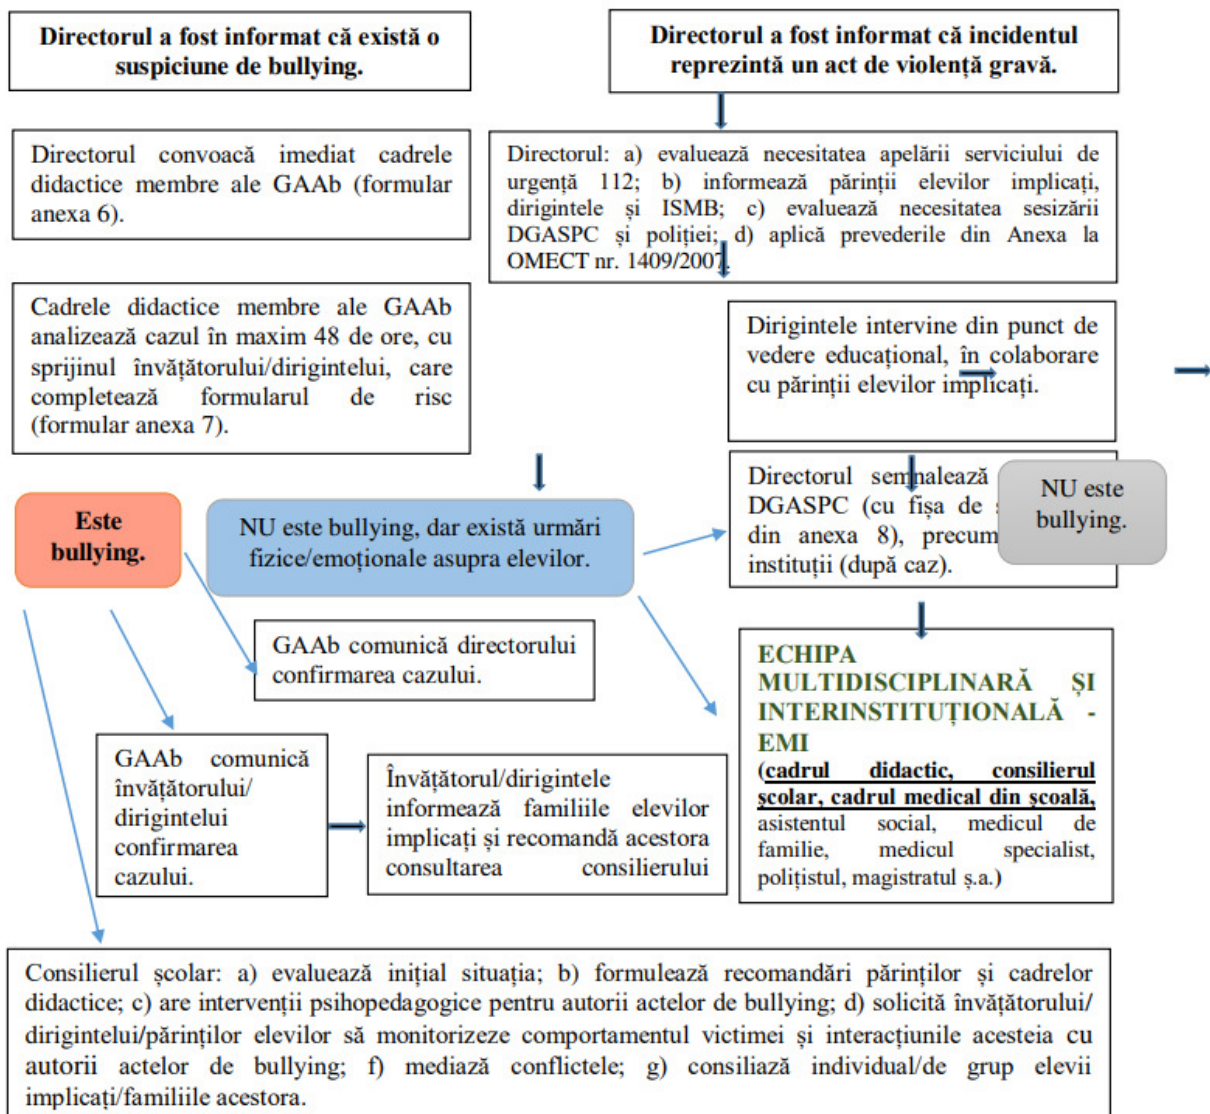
Directorul a fost informat că există o suspiciune de bullying.

Directorul a fost informat că incidentul reprezintă un act de violență gravă.

Directorul convoacă imediat cadrele didactice membre ale GAAb (formular anexa 6).

Directorul: a) evaluează necesitatea apelării serviciului de urgență 112; b) informează părinții elevilor implicați, dirigintele și ISMB; c) evaluează necesitatea sesizării DGASPC și poliției; d) aplică prevederile din Anexa la OMECT nr. 1409/2007.

Cadrele didactice membre ale GAAb analizează cazul în maxim 48 de ore, cu sprijinul învățătorului/dirigintelui, care completează formularul de risc (formular anexa 7).

Dirigintele intervine din punct de vedere educațional, în colaborare cu părinții elevilor implicați.

Directorul semnalează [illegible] DGASPC (cu fișa de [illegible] din anexa 8), precum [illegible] instituții (după caz).

NU este bullying.

Este bullying.

NU este bullying, dar există urmări fizice/emoționale asupra elevilor.

GAAb comunică directorului confirmarea cazului.

ECHIPA MULTIDISCIPLINARĂ ȘI INTERINSTITUȚIONALĂ - EMI
(cadrul didactic, consilierul școlar, cadrul medical din școală, asistentul social, medicul de familie, medicul specialist, polițistul, magistratul ș.a.)

GAAb comunică învățătorului/ dirigintelui confirmarea cazului.

Învățătorul/dirigintele informează familiile elevilor implicați și recomandă acestora consultarea consilierului

Consilierul școlar: a) evaluează inițial situația; b) formulează recomandări părinților și cadrelor didactice; c) are intervenții psihopedagogice pentru autorii actelor de bullying; d) solicită învățătorului/ dirigintelui/părinților elevilor să monitorizeze comportamentul victimei și interacțiunile acesteia cu autorii actelor de bullying; f) mediază conflictele; g) consiliază individual/de grup elevii implicați/familiile acestora.